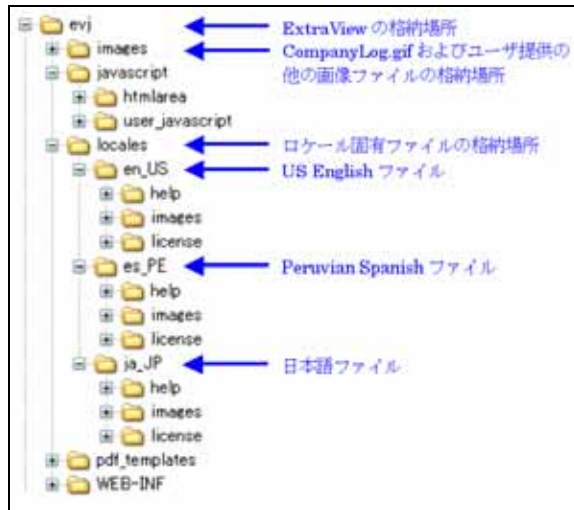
evj
ExtraView の格納場所
images
CompanyLog.gif およびユーザ提供の他の画像ファイルの格納場所
javascript
htmlarea
user_javascript
locales
ロケール固有ファイルの格納場所
en_US
US English ファイル
help
images
license
es_PE
Peruvian Spanish ファイル
help
images
license
ja_JP
日本語ファイル
help
images
license
pdf_templates
WEB-INF